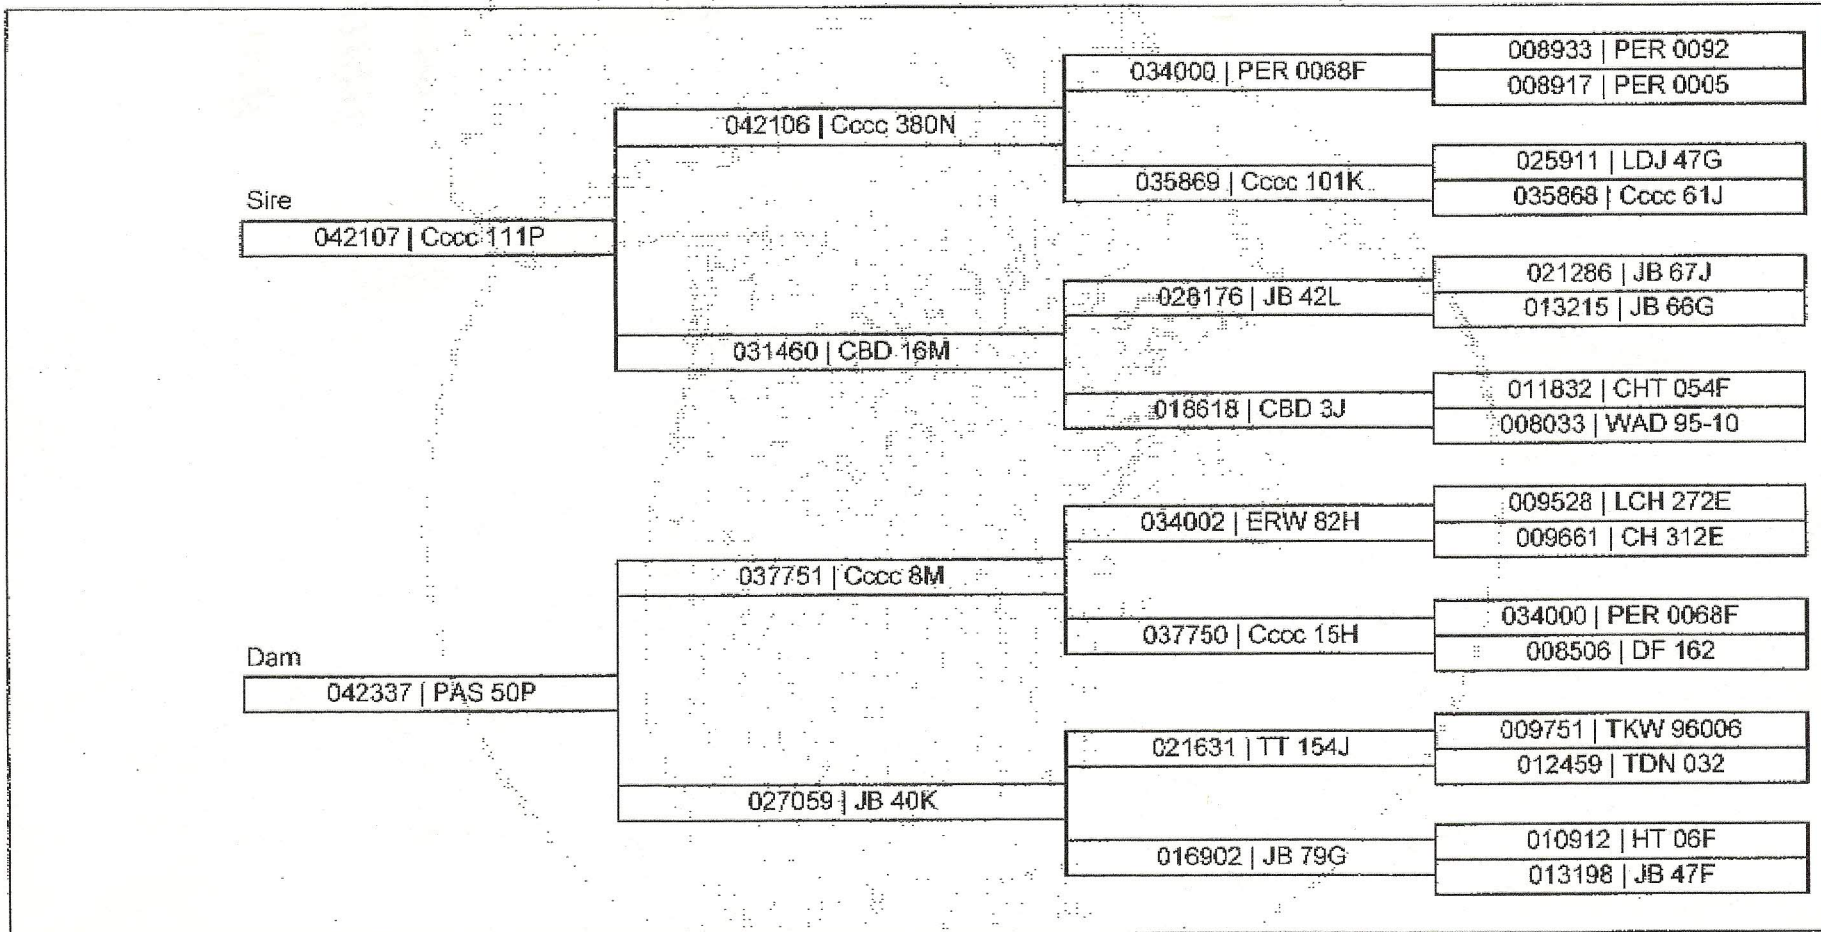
Sire
042107 | Cccc 111P

042106 | Cccc 380N

034000 | PER 0068F

008933 | PER 0092
008917 | PER 0005

035869 | Cccc 101K

025911 | LDJ 47G
035868 | Cccc 61J

031460 | CBD 16M

028176 | JB 42L

021286 | JB 67J
013215 | JB 66G

018618 | CBD 3J

011832 | CHT 054F
008033 | WAD 95-10

Dam
042337 | PAS 50P

037751 | Cccc 8M

034002 | ERW 82H

009528 | LCH 272E
009661 | CH 312E

037750 | Cccc 15H

034000 | PER 0068F
008506 | DF 162

027059 | JB 40K

021631 | TT 154J

009751 | TKW 96006
012459 | TDN 032

016902 | JB 79G

010912 | HT 06F
013198 | JB 47F